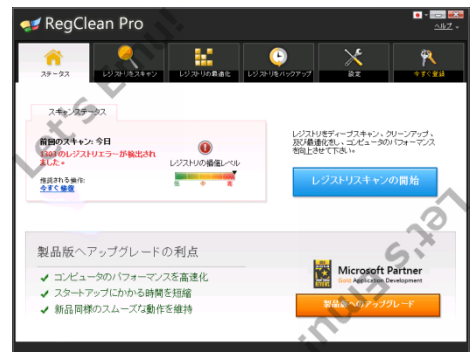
RegClean Pro

ヘルプ

ステータス

レジストリをスキャン

レジストリの最適化

レジストリをバックアップ

設定

今すぐ登録

スキャンステータス

前回のスキャン: 今日

1303 のレジストリエラーが検出されました。

推奨される操作:

今すぐ修復

レジストリの損傷レベル

レジストリをディープスキャン、クリーンアップ、及び最適化をし、コンピュータのパフォーマンスを向上させて下さい。

レジストリスキャンの開始

製品版へアップグレードの利点

コンピュータのパフォーマンスを高速化

スタートアップにかかる時間を短縮

新品同様のスムーズな動作を維持

Microsoft Partner

Gold Application Development

製品版へアップグレード

Let's Enjoy!

Let's